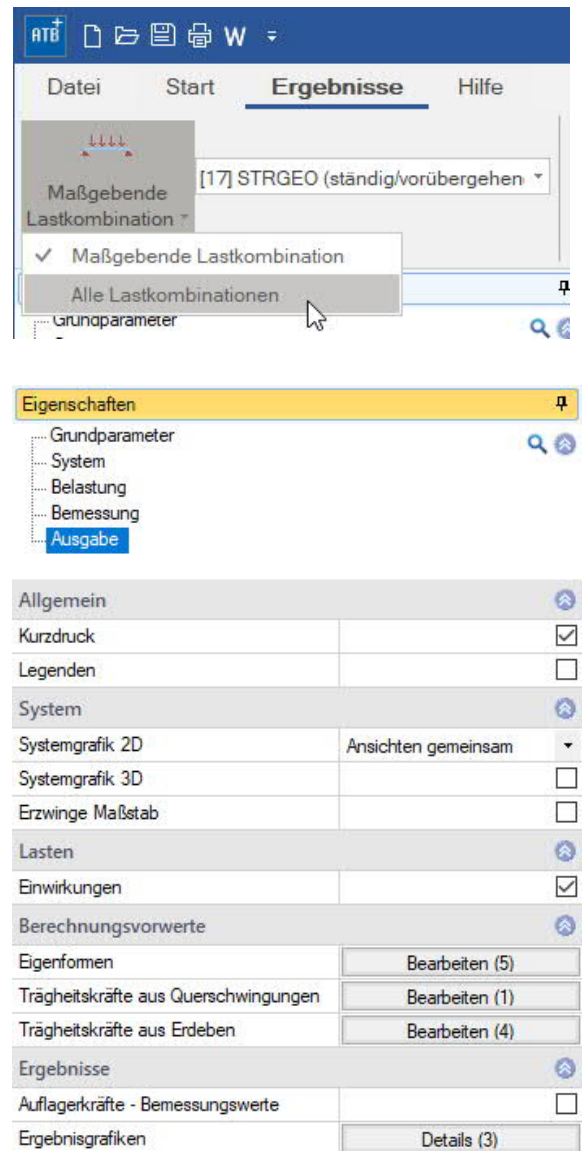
ATB W

Datei Start Ergebnisse Hilfe

Maßgebende Lastkombination

[17] STRGEO (ständig/vorübergehen

✓ Maßgebende Lastkombination
Alle Lastkombinationen

Grundparameter

Eigenschaften

Grundparameter
System
Belastung
Bemessung
Ausgabe

| Allgemein | |
|---|---|
| Kurzdruck | ☑ |
| Legenden | ☐ |
| **System** | |
| Systemgrafik 2D | Ansichten gemeinsam |
| Systemgrafik 3D | ☐ |
| Erzwinge Maßstab | ☐ |
| **Lasten** | |
| Einwirkungen | ☑ |
| **Berechnungsvorwerte** | |
| Eigenformen | Bearbeiten (5) |
| Trägheitskräfte aus Querschwingungen | Bearbeiten (1) |
| Trägheitskräfte aus Erdeben | Bearbeiten (4) |
| **Ergebnisse** | |
| Auflagerkräfte - Bemessungswerte | ☐ |
| Ergebnisgrafiken | Details (3) |